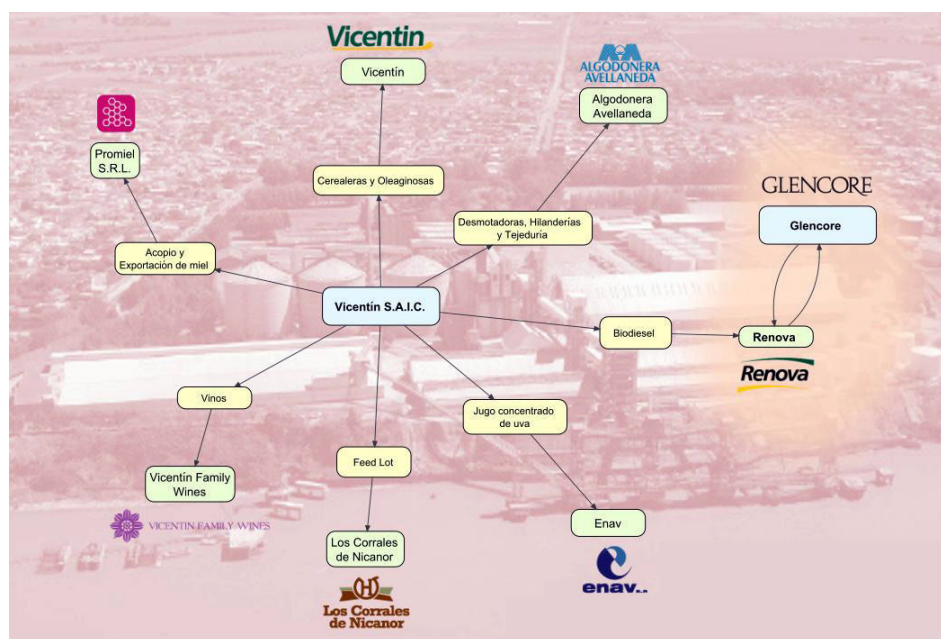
Vicentin

Vicentín

ALGODONERA AVELLANEDA

Algodonera Avellaneda

Promiel S.R.L.

Cerealeras y Oleaginosas

Desmotadoras, Hilanderías y Tejeduría

GLENCORE

Glencore

Acopio y Exportación de miel

Vicentín S.A.I.C.

Biodiesel

Renova

Renova

Vinos

Jugo concentrado de uva

Feed Lot

Vicentín Family Wines

VICENTIN FAMILY WINES

Enav

Los Corrales de Nicanor

enav

Los Corrales de Nicanor